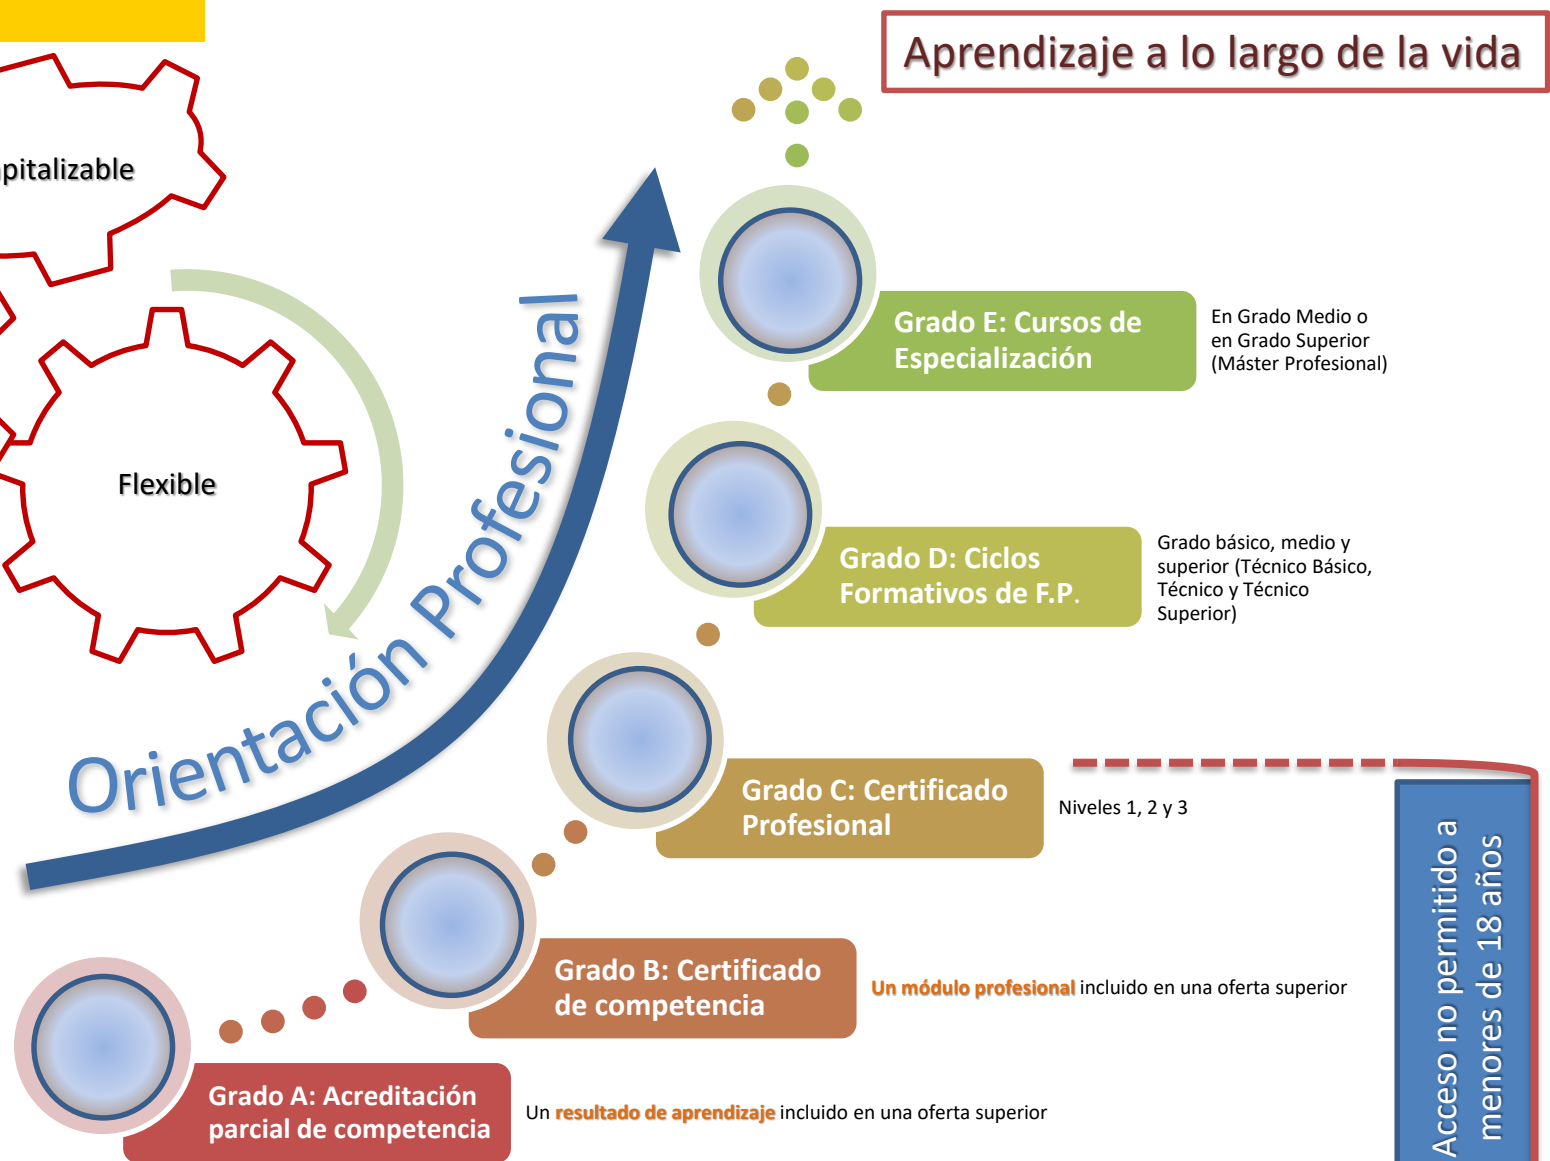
pitalizable

Flexible

Aprendizaje a lo largo de la vida

Orientación Profesional

Grado E: Cursos de Especialización

En Grado Medio o en Grado Superior (Máster Profesional)

Grado D: Ciclos Formativos de F.P.

Grado básico, medio y superior (Técnico Básico, Técnico y Técnico Superior)

Grado C: Certificado Profesional

Niveles 1, 2 y 3

Grado B: Certificado de competencia

Un módulo profesional incluido en una oferta superior

Grado A: Acreditación parcial de competencia

Un resultado de aprendizaje incluido en una oferta superior

Acceso no permitido a menores de 18 años